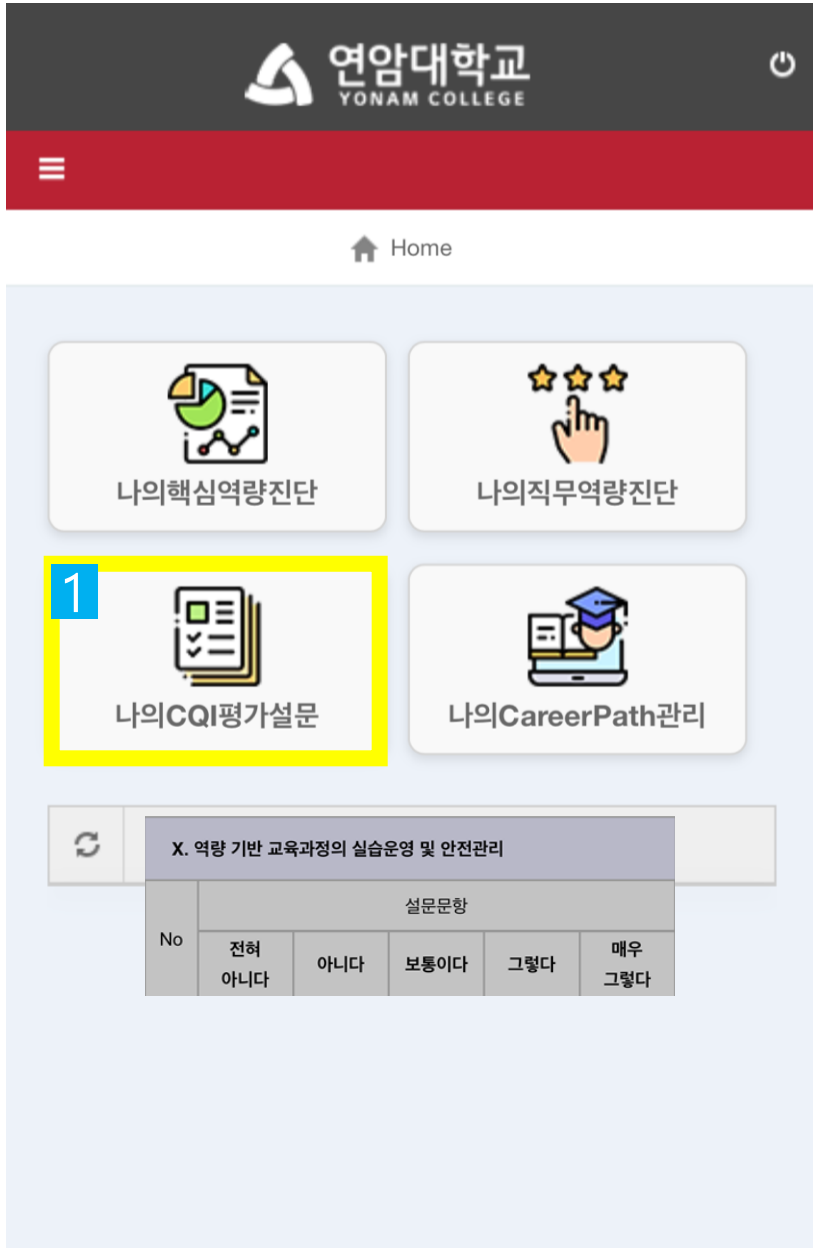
연암대학교
YONAM COLLEGE

Home

나의핵심역량진단

나의직무역량진단

1

나의CQI평가설문

나의CareerPath관리

X. 역량 기반 교육과정의 실습운영 및 안전관리

| No | 설문문항 | | | | |
|---|---|---|---|---|---|
| | 전혀 아니다 | 아니다 | 보통이다 | 그렇다 | 매우 그렇다 |